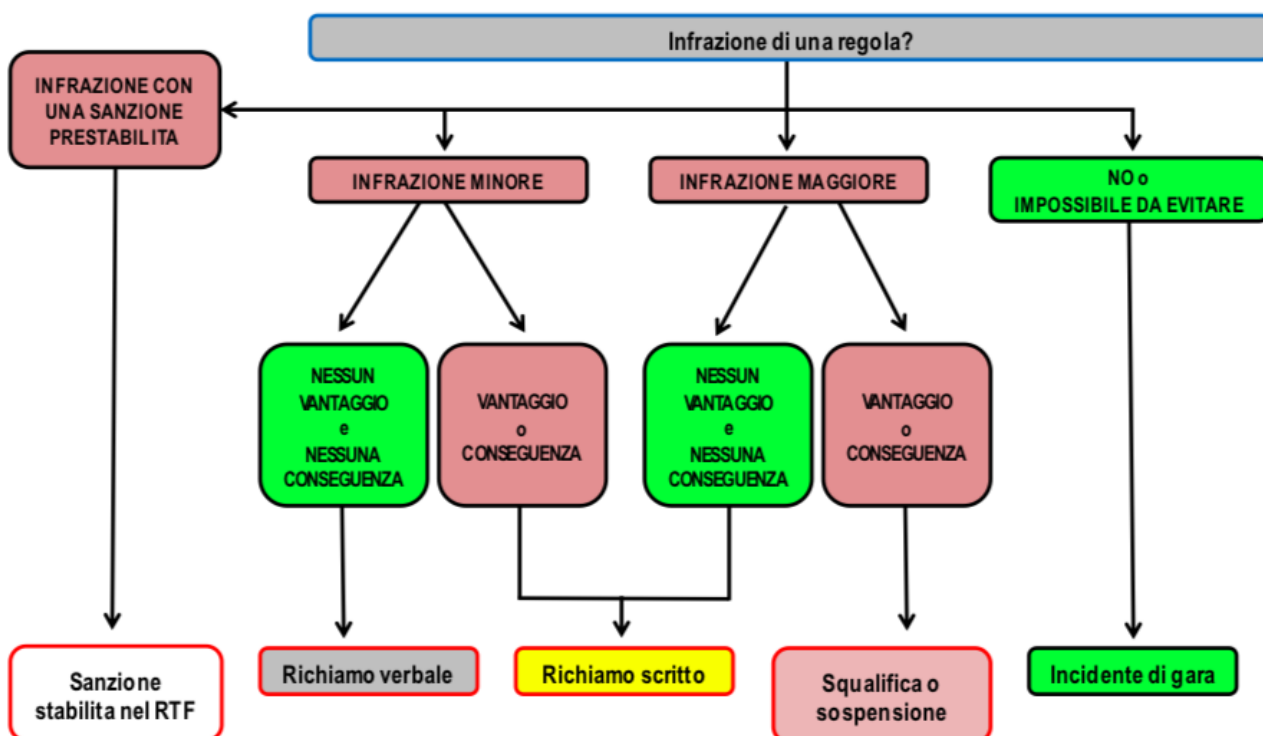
Infrazione di una regola?

INFRAZIONE CON UNA SANZIONE PRESTABILITA

INFRAZIONE MINORE

INFRAZIONE MAGGIORE

NO o IMPOSSIBILE DA EVITARE

NESSUN VANTAGGIO e NESSUNA CONSEGUENZA

VANTAGGIO o CONSEGUENZA

NESSUN VANTAGGIO e NESSUNA CONSEGUENZA

VANTAGGIO o CONSEGUENZA

Sanzione stabilita nel RTF

Richiamo verbale

Richiamo scritto

Squalifica o sospensione

Incidente di gara